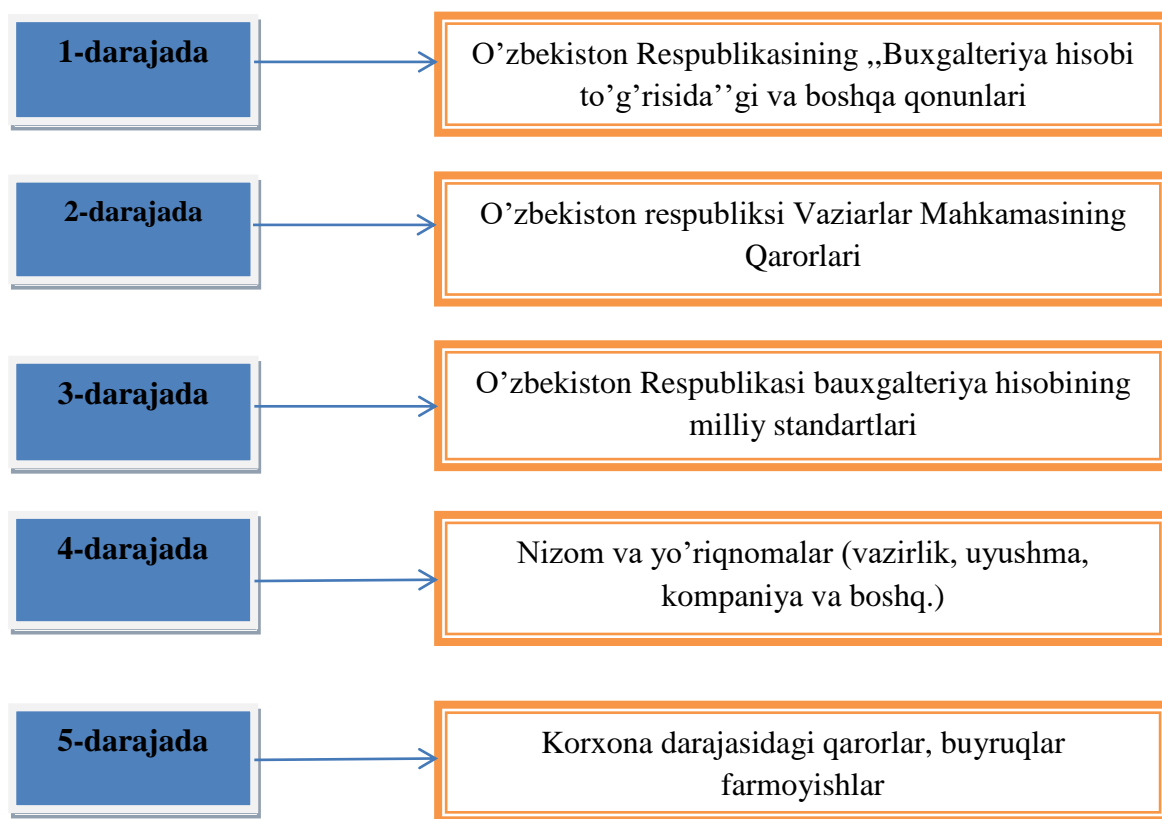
1-darajada

O’zbekiston Respublikasining ,,Buxgalteriya hisobi to’g’risida’’gi va boshqa qonunlari

2-darajada

O’zbekiston respubliksi Vaziarlar Mahkamasining Qarorlari

3-darajada

O’zbekiston Respublikasi bauxgalteriya hisobining milliy standartlari

4-darajada

Nizom va yo’riqnomalar (vazirlik, uyushma, kompaniya va boshq.)

5-darajada

Korxona darajasidagi qarorlar, buyruqlar farmoyishlar